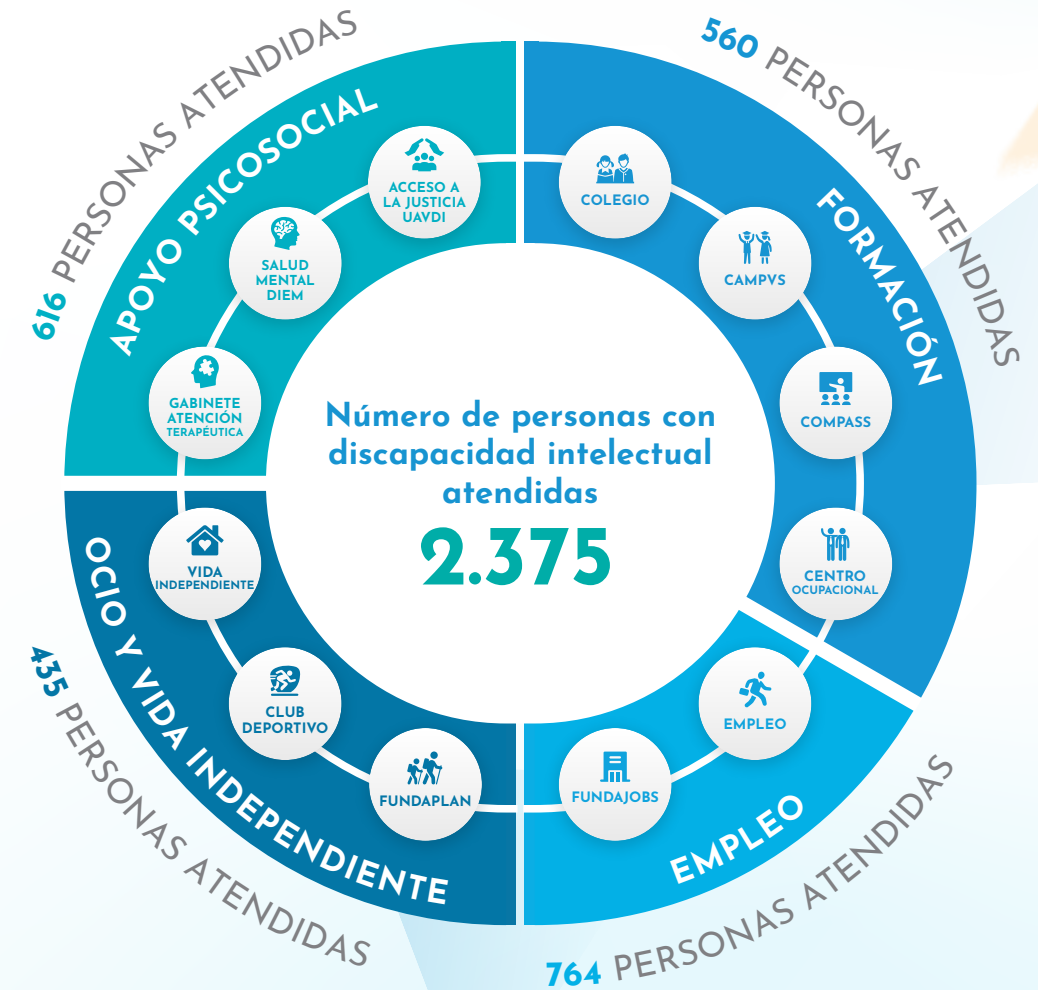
616 PERSONAS ATENDIDAS

APOYO PSICOSOCIAL

ACCESO A LA JUSTICIA UAVDI

SALUD MENTAL DIEM

GABINETE ATENCIÓN TERAPÉUTICA

560 PERSONAS ATENDIDAS

FORMACIÓN

COLEGIO

CAMPVS

COMPASS

CENTRO OCUPACIONAL

Número de personas con discapacidad intelectual atendidas

2.375

OCIO Y VIDA INDEPENDIENTE

VIDA INDEPENDIENTE

CLUB DEPORTIVO

FUNDAPLAN

435 PERSONAS ATENDIDAS

EMPLEO

EMPLEO

FUNDAJOBS

764 PERSONAS ATENDIDAS